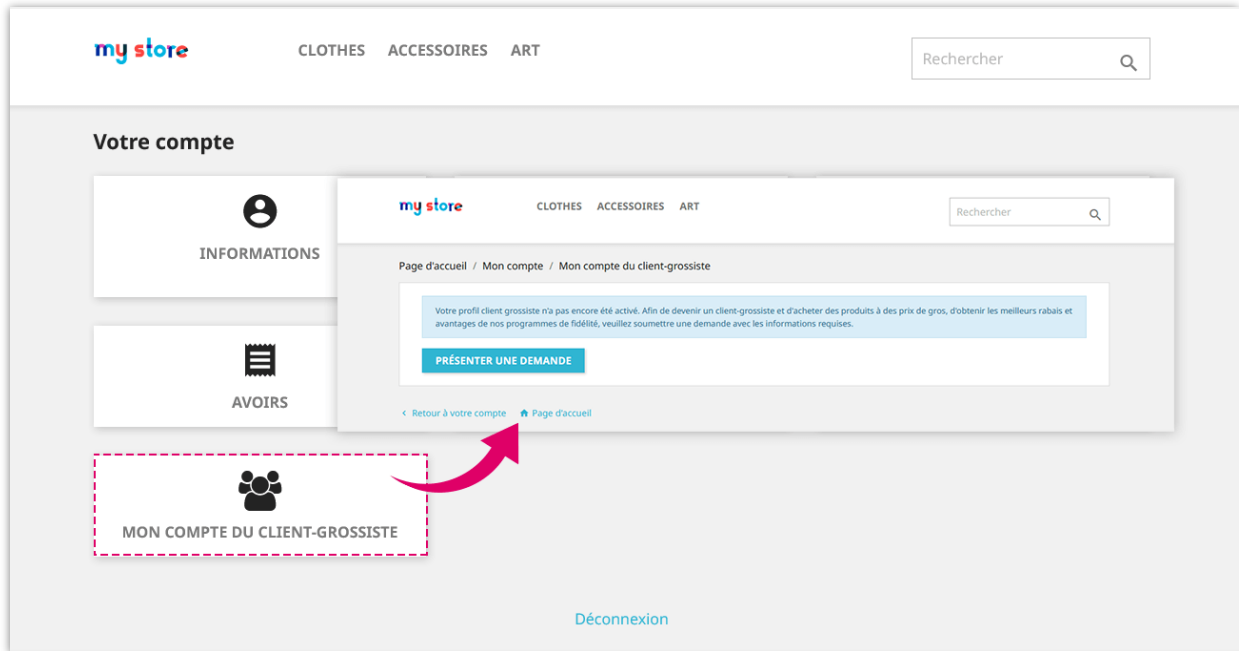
my store

CLOTHES ACCESSOIRES ART

Rechercher

Votre compte

INFORMATIONS

AVOIRS

MON COMPTE DU CLIENT-GROSSISTE

my store

CLOTHES ACCESSOIRES ART

Rechercher

Page d'accueil / Mon compte / Mon compte du client-grossiste

Votre profil client grossiste n'a pas encore été activé. Afin de devenir un client-grossiste et d'acheter des produits à des prix de gros, d'obtenir les meilleurs rabais et avantages de nos programmes de fidélité, veuillez soumettre une demande avec les informations requises.

PRÉSENTER UNE DEMANDE

‹ Retour à votre compte Page d'accueil

Déconnexion